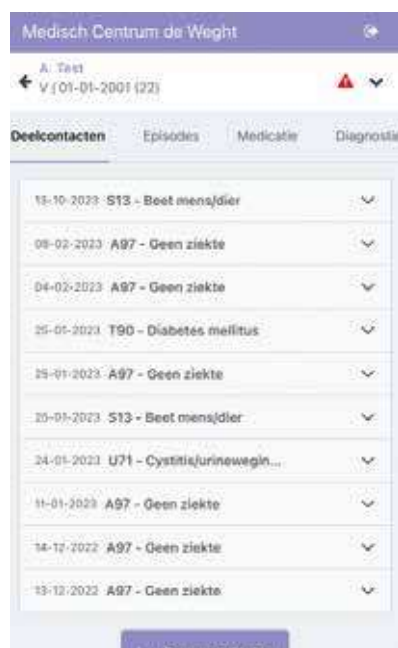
Medisch Centrum de Weght

A. Test
V (01-01-2001 (22)

Deelcontacten Episodes Medicatie Diagnostie

15-10-2023 S13 - Beet mens/dier

09-02-2023 A97 - Geen ziekte

04-02-2023 A97 - Geen ziekte

25-01-2023 T90 - Diabetes mellitus

25-01-2023 A97 - Geen ziekte

25-01-2023 S13 - Beet mens/dier

24-01-2023 U71 - Cystitis/urinewegin...

11-01-2023 A97 - Geen ziekte

14-12-2022 A97 - Geen ziekte

13-12-2022 A97 - Geen ziekte

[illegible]